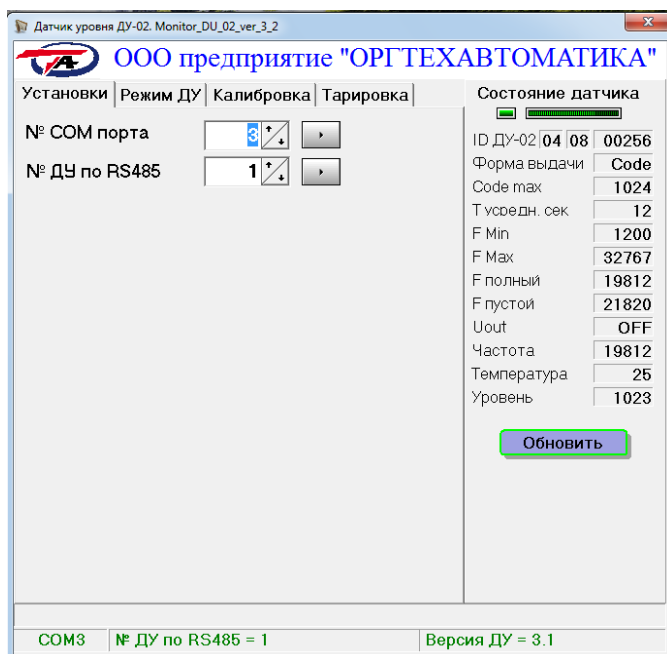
Датчик уровня ДУ-02. Monitor_DU_02_ver_3_2

ООО предприятие "ОРГТЕХАВТОМАТИКА"

Установки | Режим ДУ | Калибровка | Тарировка

№ COM порта 3

№ ДУ по RS485 1

Состояние датчика

| | | |
|---|---|---|
| ID ДУ-02 | 04 08 | 00256 |
| Форма выдачи | | Code |
| Code max | | 1024 |
| T усредн. сек | | 12 |
| F Min | | 1200 |
| F Max | | 32767 |
| F полный | | 19812 |
| F пустой | | 21820 |
| Uout | | OFF |
| Частота | | 19812 |
| Температура | | 25 |
| Уровень | | 1023 |

Обновить

COM3 | № ДУ по RS485 = 1 | Версия ДУ = 3.1